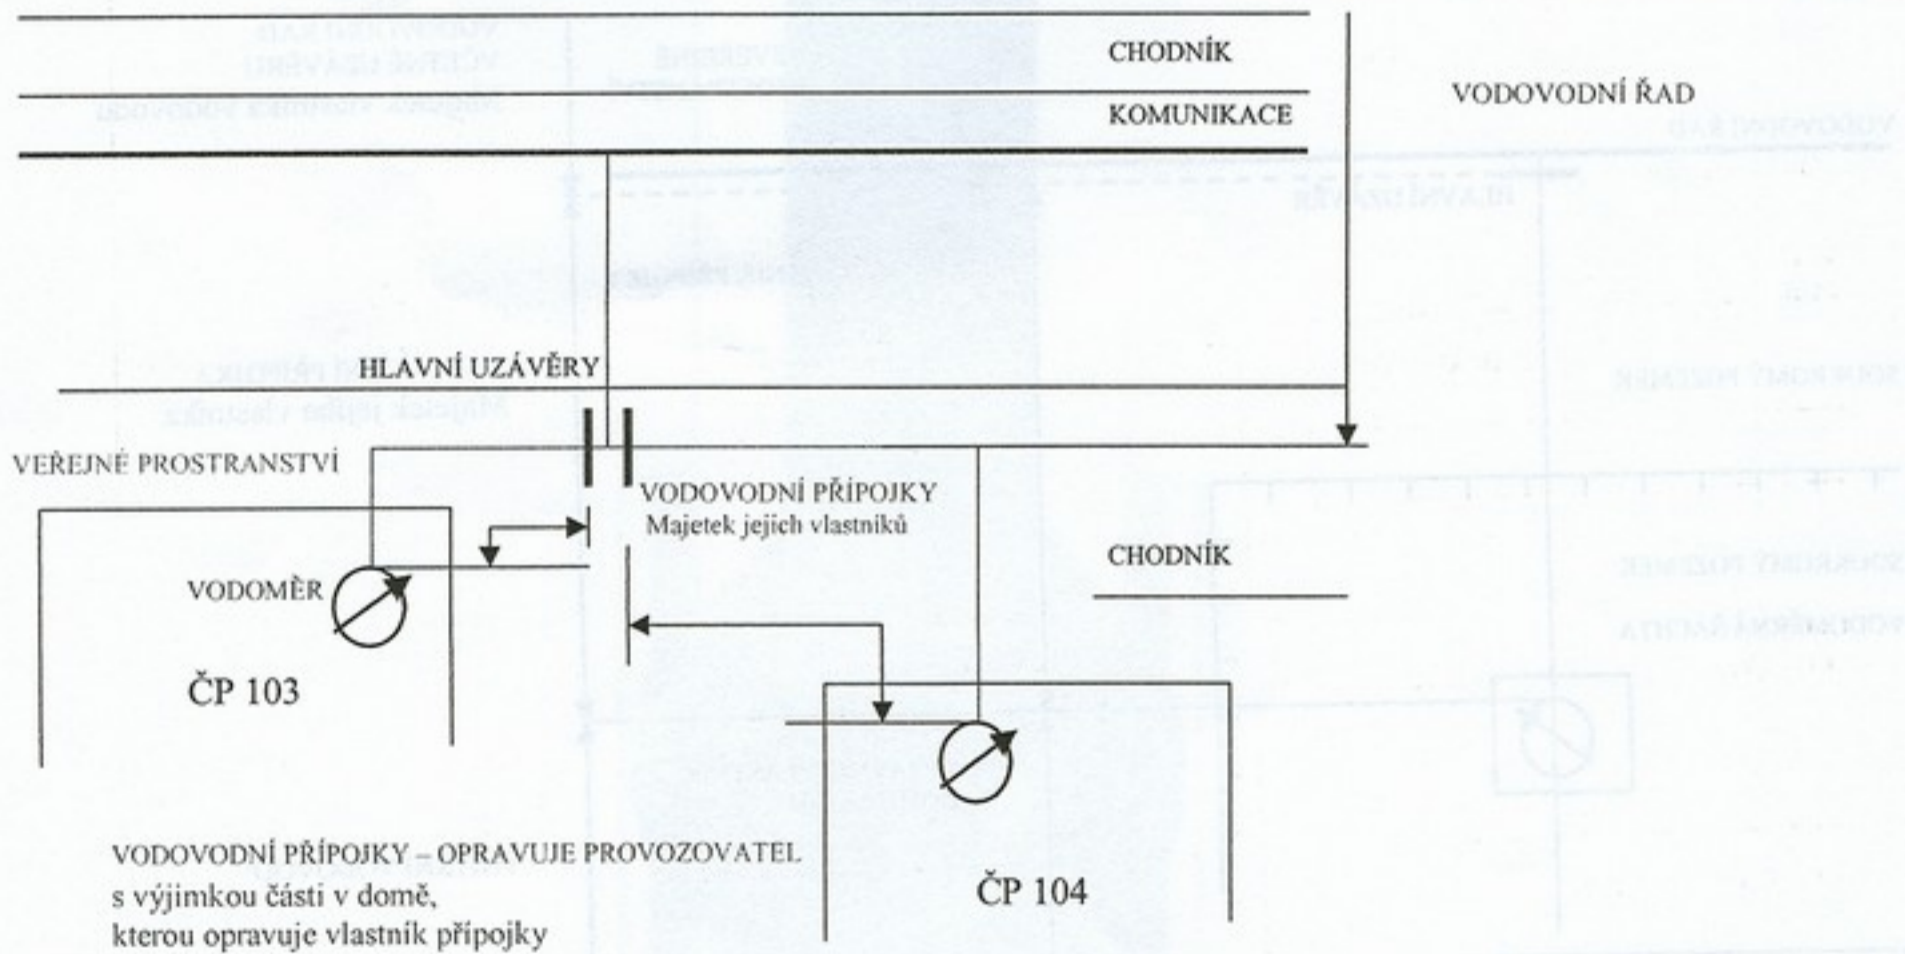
CHODNÍK

KOMUNIKACE

VODOVODNÍ ŘAD

HLAVNÍ UZÁVĚRY

VEŘEJNÉ PROSTRANSTVÍ

VODOVODNÍ PŘÍPOJKY
Majetek jejich vlastníků

VODOMĚR

CHODNÍK

ČP 103

ČP 104

VODOVODNÍ PŘÍPOJKY – OPRAVUJE PROVOZOVATEL
s výjimkou části v domě,
kterou opravuje vlastník přípojky